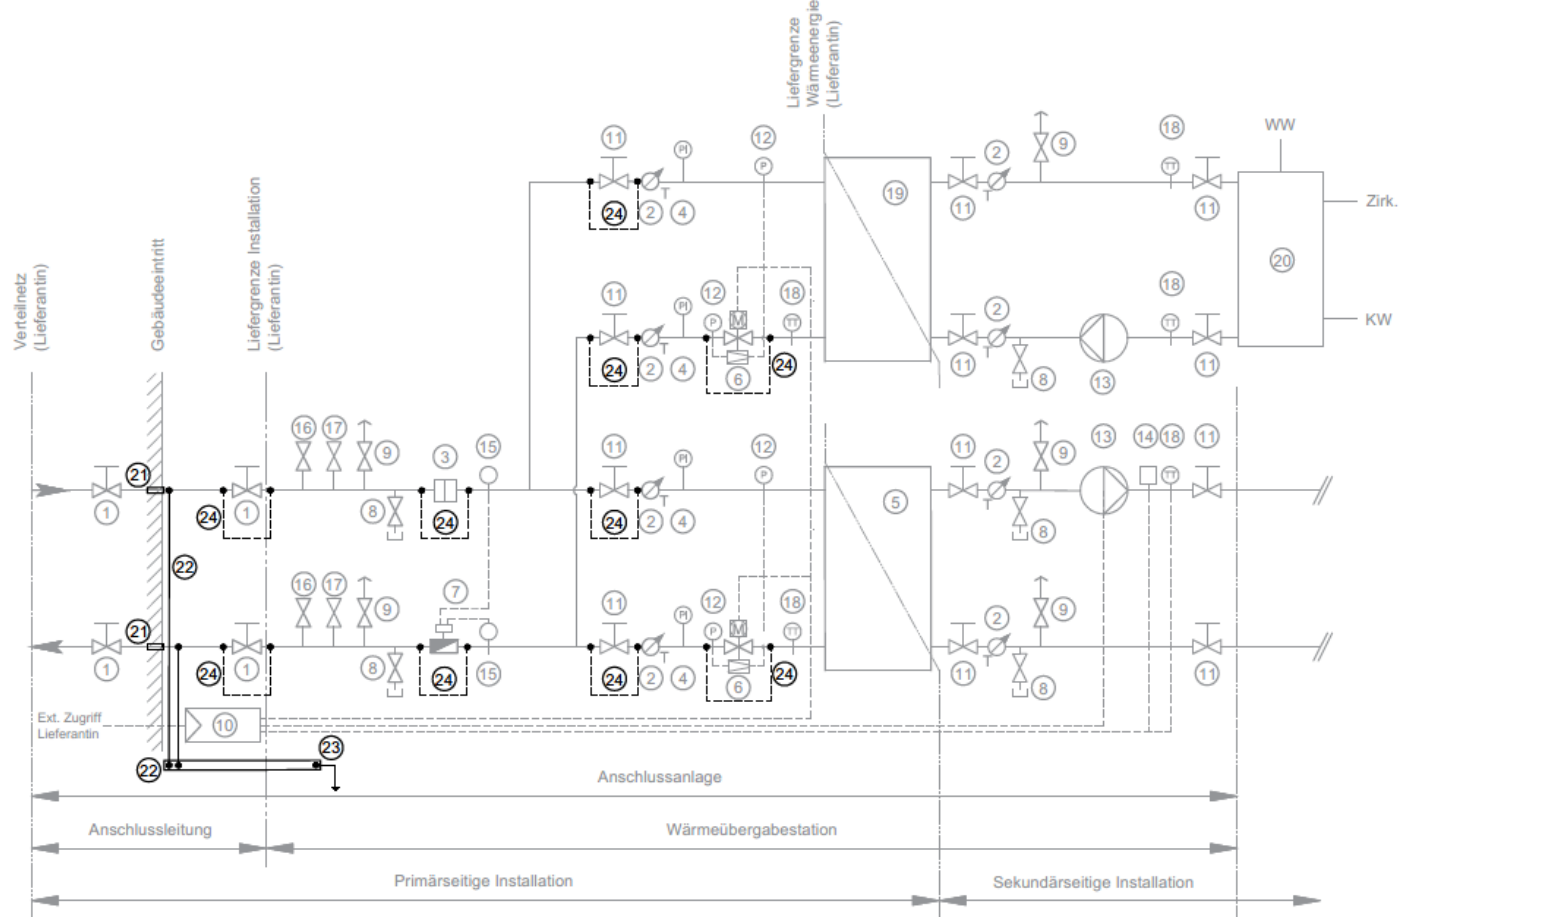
Verteilnetz (Lieferantin)

Gebäudeeintritt

Liefergrenze Installation (Lieferantin)

Liefergrenze Wärmeenergie (Lieferantin)

11 PI 12
24 2 4
19
11 2 9 18 WW
11 11
Zirk.
20
11 PI 12 18
P M TT
24 2 4 6 24
11 2 18
11 8 13 11
KW

16 17 9 3 15
21
1 24 1 8 24
22
16 17 9 7
21
1 24 1 8 24 15

11 PI 12
P
24 2 4
5
11 2 9 13 14 18 11
TT
11 8

11 PI 12 18
P M TT
24 2 4 6 24
2 9
11 11 8

Ext. Zugriff Lieferantin
10
23
22

Anschlussanlage

Anschlussleitung

Wärmeübergabestation

Primärseitige Installation

Sekundärseitige Installation